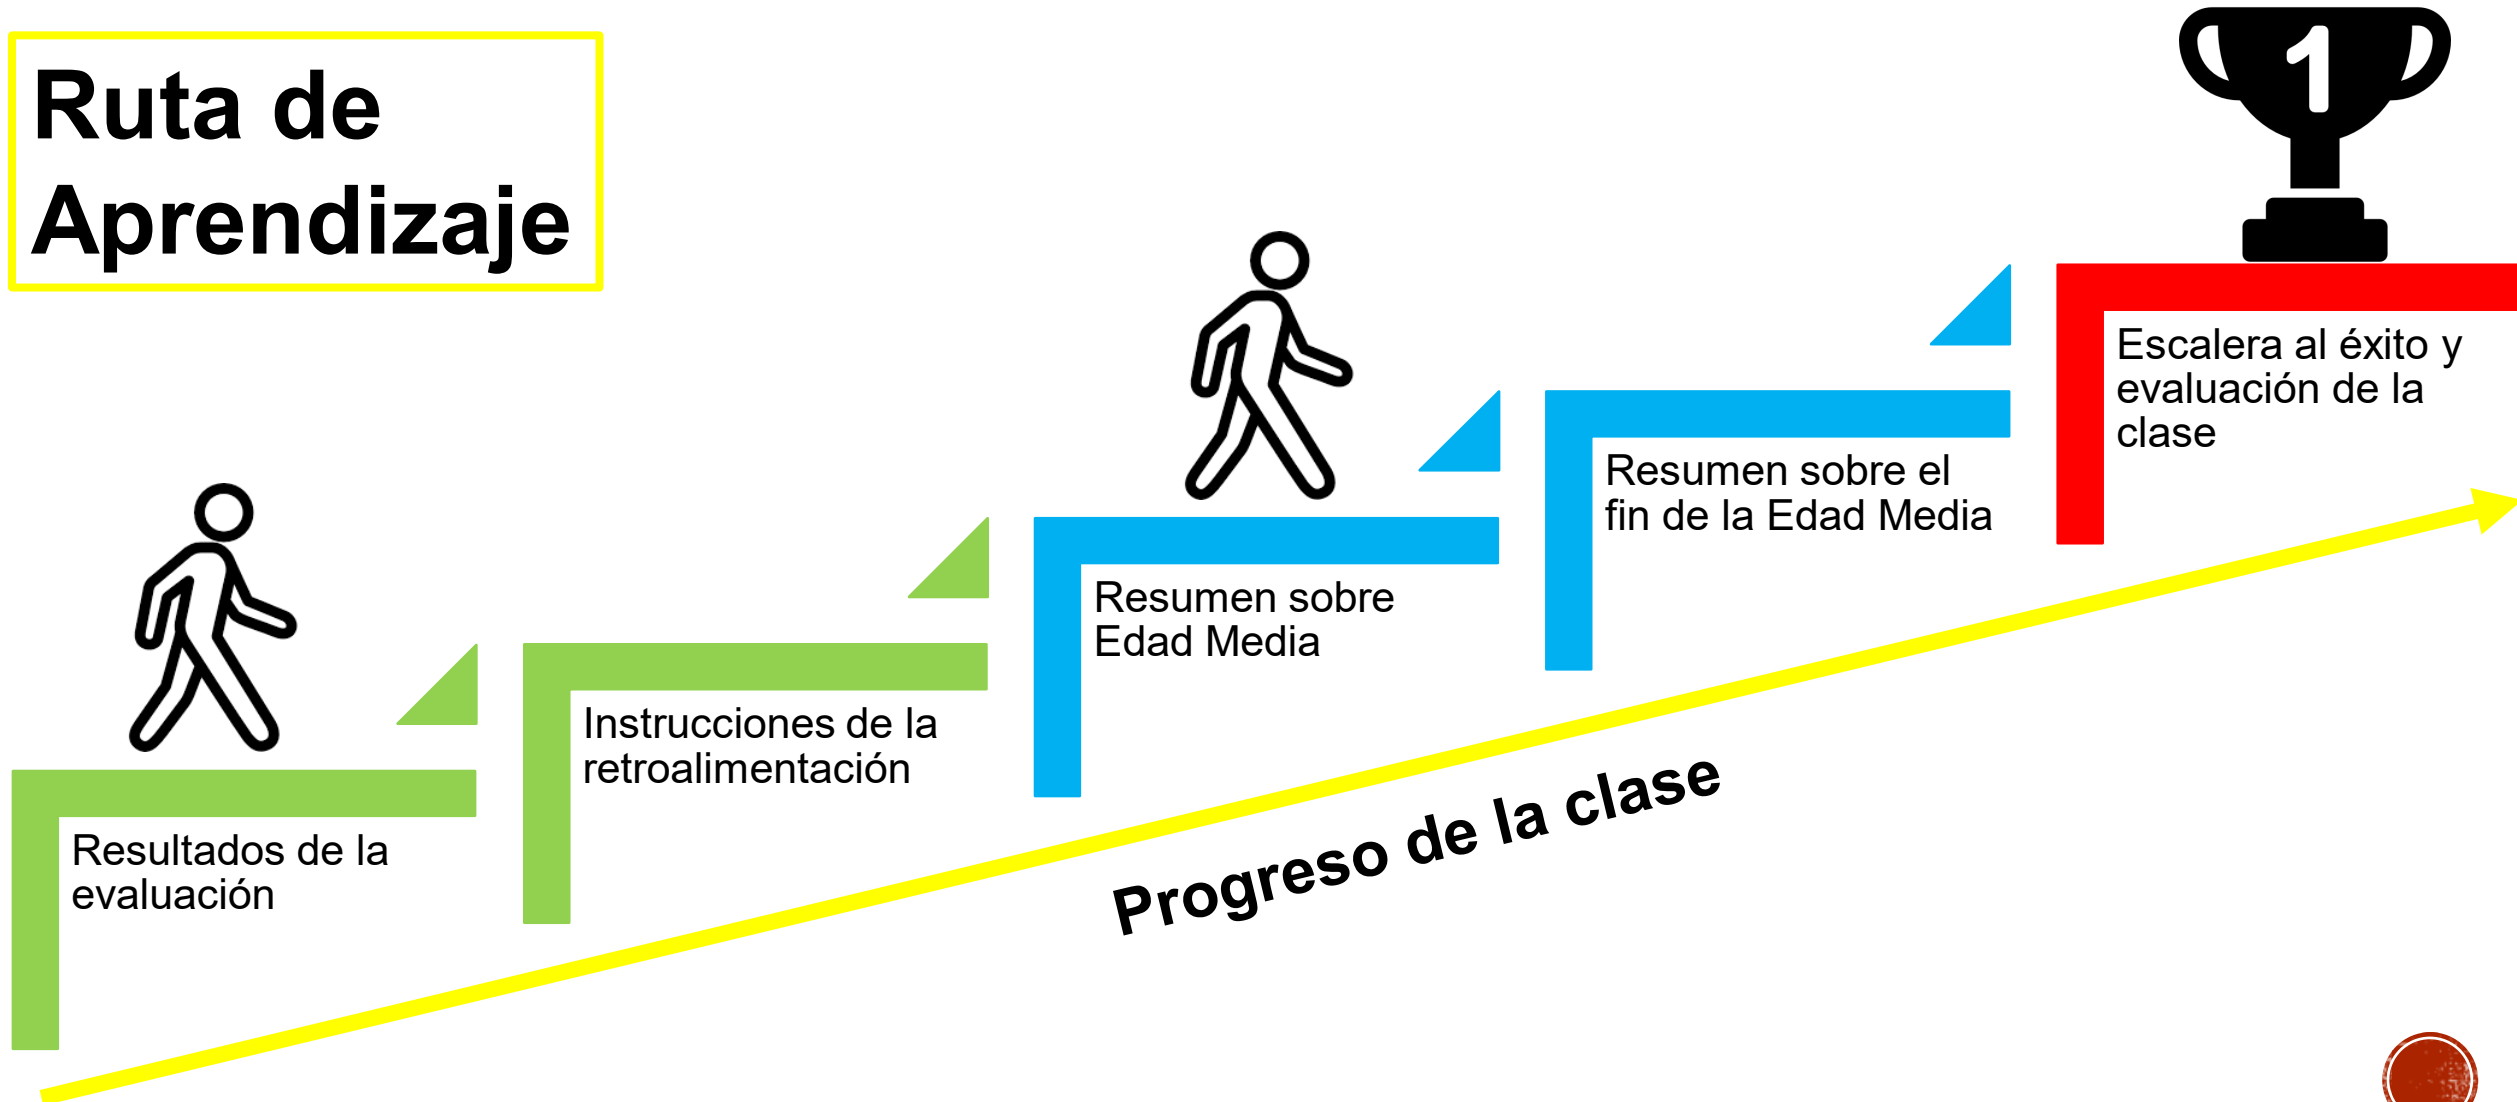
Ruta de Aprendizaje

1

Resultados de la evaluación

Instrucciones de la retroalimentación

Resumen sobre Edad Media

Resumen sobre el fin de la Edad Media

Escalera al éxito y evaluación de la clase

Progreso de la clase